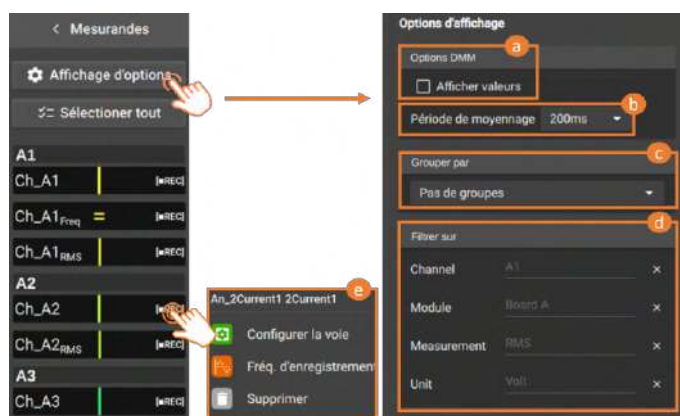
< Mesurandes

Affichage d'options

Sélectionner tout

A1

Ch_A1 [■REC]

Ch_A1$_{Freq}$ = [■REC]

Ch_A1$_{RMS}$ [■REC]

A2

Ch_A2 [■REC]

Ch_A2$_{RMS}$ [■REC]

A3

Ch_A3 [■REC]

An_2Current1 2Current1

e

Configurer la voie

Fréq. d'enregistrement

Supprimer

Options d'affichage

a

Options DMM

Afficher valeurs

b

Période de moyennage 200ms

c

Grouper par

Pas de groupes

d

Filtrer sur

Channel A1 ×

Module Board A ×

Measurement RMS ×

Unit Volt ×